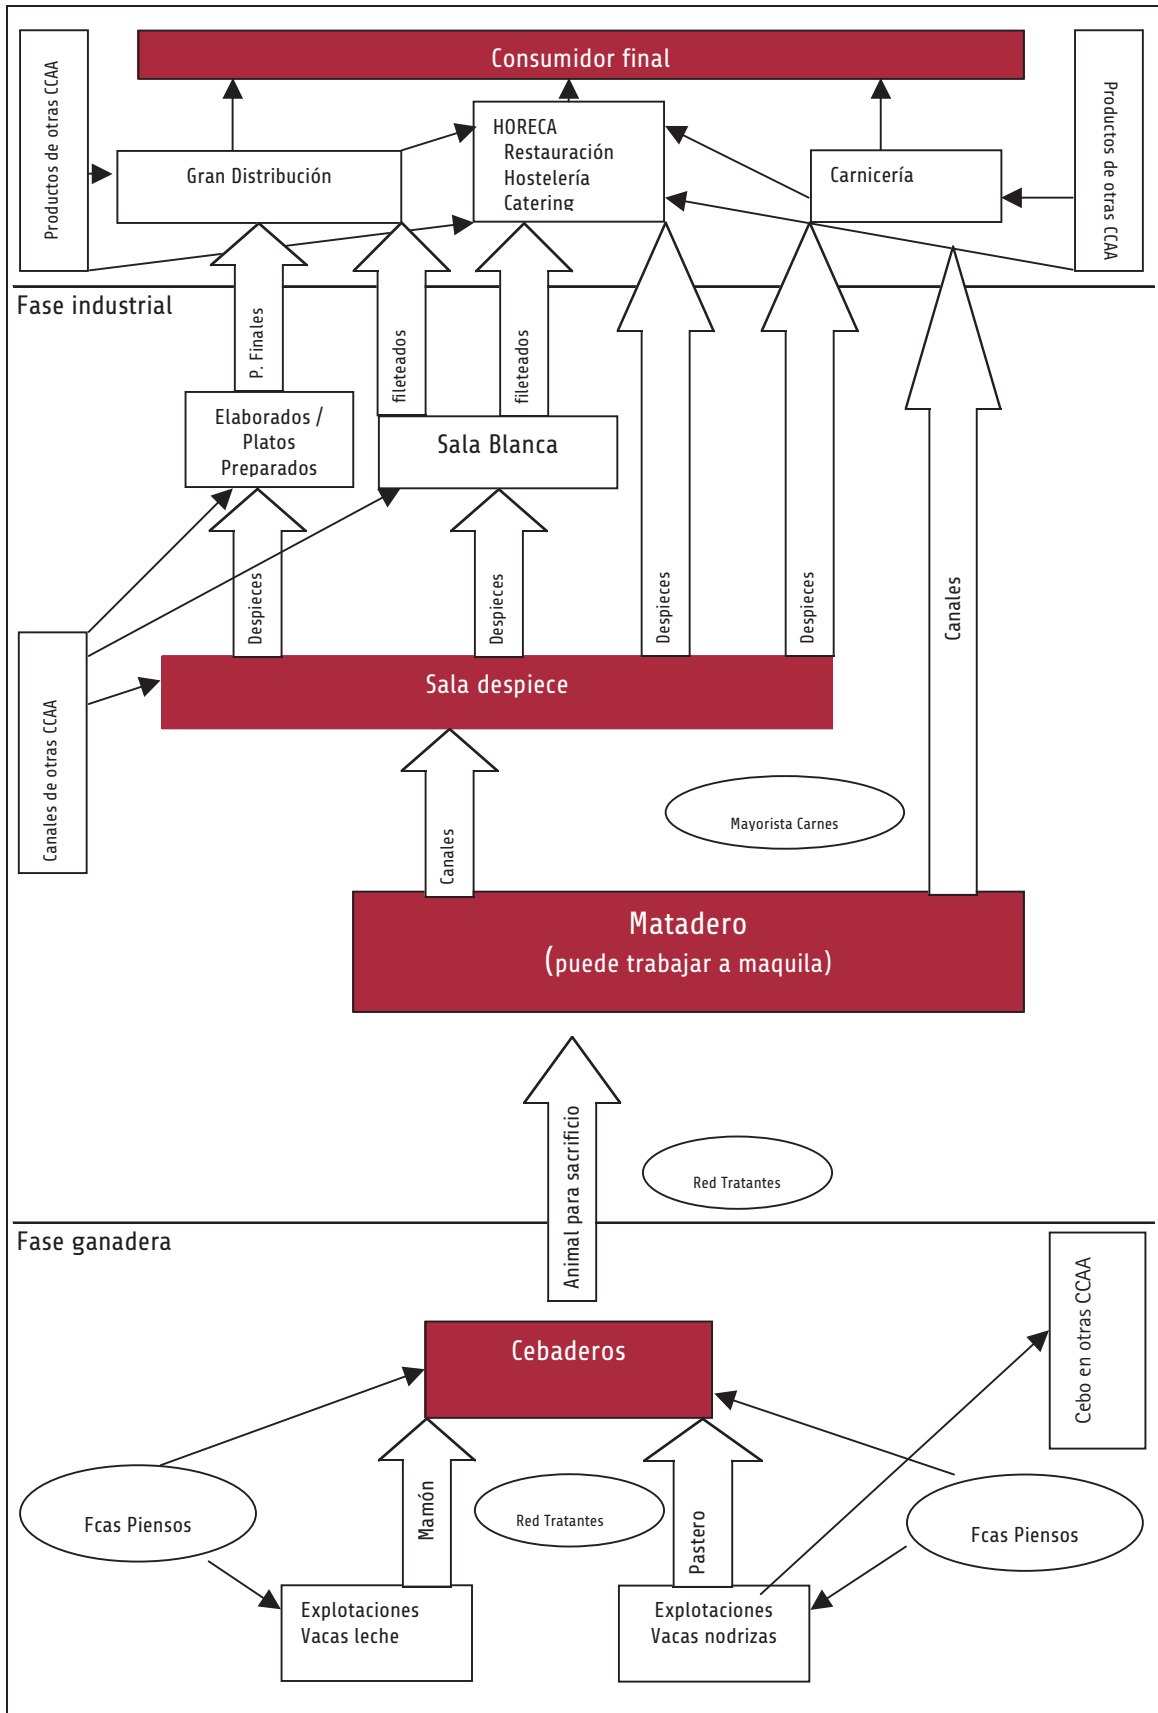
Productos de otras CCAA

Consumidor final

Productos de otras CCAA

Gran Distribución

HORECA
Restauración
Hostelería
Catering

Carnicería

Fase industrial

P. Finales

fileteados

fileteados

Elaborados / Platos Preparados

Sala Blanca

Despieces

Despieces

Despieces

Despieces

Canales

Canales de otras CCAA

Sala despiece

Canales

Mayorista Carnes

Matadero
(puede trabajar a maquila)

Animal para sacrificio

Red Tratantes

Fase ganadera

Cebo en otras CCAA

Cebaderos

Mamón

Red Tratantes

Pastero

Fcas Piensos

Fcas Piensos

Explotaciones Vacas leche

Explotaciones Vacas nodrizas